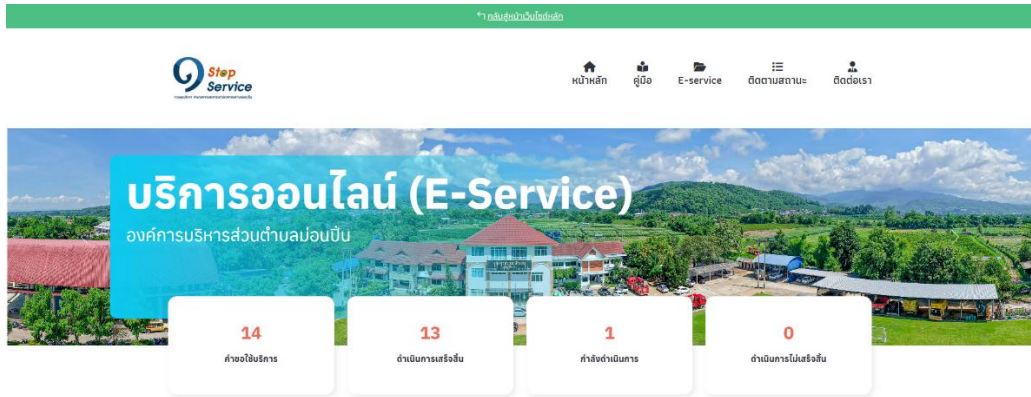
กลับสู่หน้าเว็บไซต์หลัก

Stop Service
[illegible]

หน้าหลัก
คู่มือ
E-service
ติดตามสถานะ
ติดต่อเรา

บริการออนไลน์ (E-Service)
องค์การบริหารส่วนตำบลม่อนปิ่น

14
คำขอใช้บริการ

13
ดำเนินการเสร็จสิ้น

1
กำลังดำเนินการ

0
ดำเนินการไม่เสร็จสิ้น